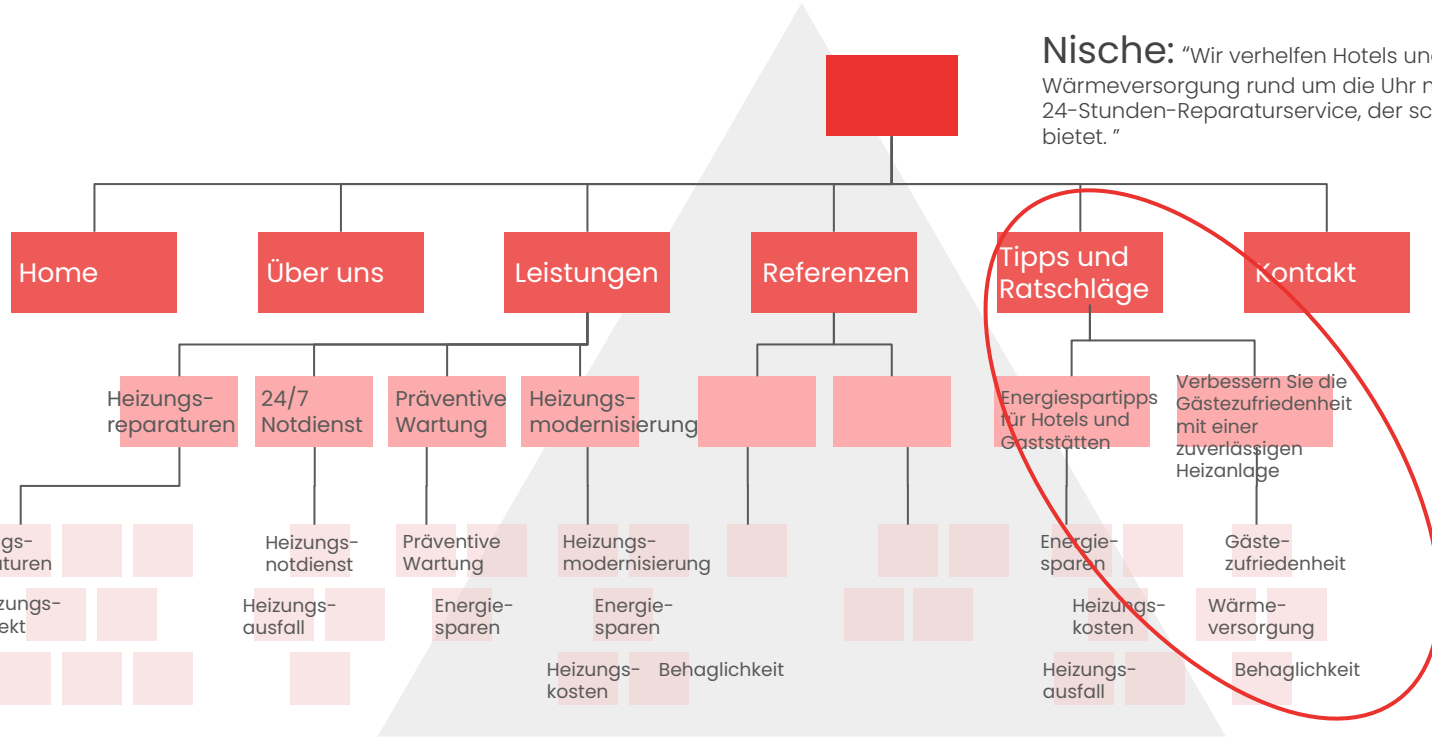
Nische: "Wir verhelfen Hotels un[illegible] Wärmeversorgung rund um die Uhr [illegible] 24-Stunden-Reparaturservice, der sc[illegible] bietet. "

Home

Über uns

Leistungen

Referenzen

Tipps und Ratschläge

Kontakt

Heizungsreparaturen

24/7 Notdienst

Präventive Wartung

Heizungsmodernisierung

Energiespartipps für Hotels und Gaststätten

Verbessern Sie die Gästezufriedenheit mit einer zuverlässigen Heizanlage

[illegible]gs-
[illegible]aturen

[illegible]zungs-
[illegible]ekt

Heizungsnotdienst

Heizungsausfall

Präventive Wartung

Energiesparen

Heizungsmodernisierung

Energiesparen

Heizungskosten

Behaglichkeit

Energiesparen

Heizungskosten

Heizungsausfall

Gästezufriedenheit

Wärmeversorgung

Behaglichkeit